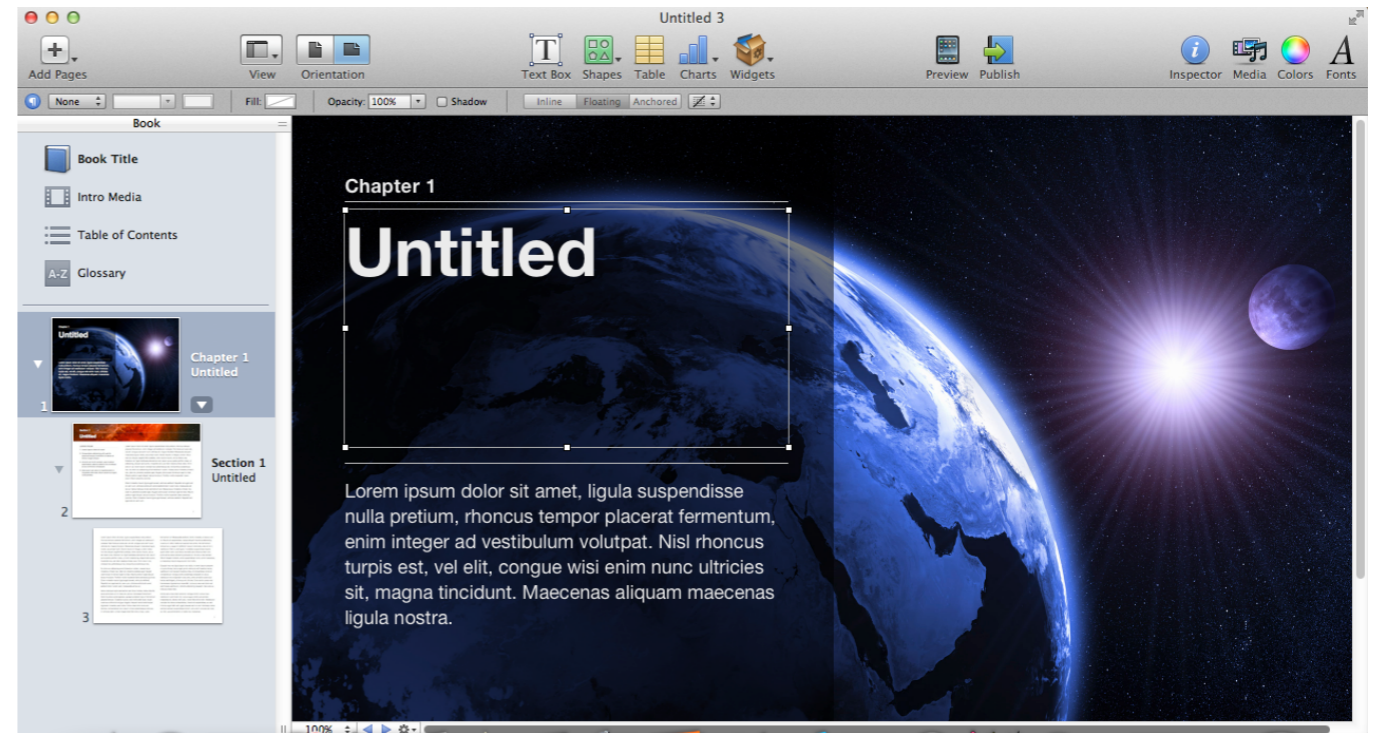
Untitled 3

Add Pages View Orientation Text Box Shapes Table Charts Widgets Preview Publish Inspector Media Colors Fonts

None Fill: Opacity: 100% Shadow Inline Floating Anchored

Book

Book Title
Intro Media
Table of Contents
A-Z Glossary

Untitled

1 Chapter 1 Untitled

2 Section 1 Untitled

3

Chapter 1

Untitled

Lorem ipsum dolor sit amet, ligula suspendisse nulla pretium, rhoncus tempor placerat fermentum, enim integer ad vestibulum volutpat. Nisl rhoncus turpis est, vel elit, congue wisi enim nunc ultricies sit, magna tincidunt. Maecenas aliquam maecenas ligula nostra.

100%